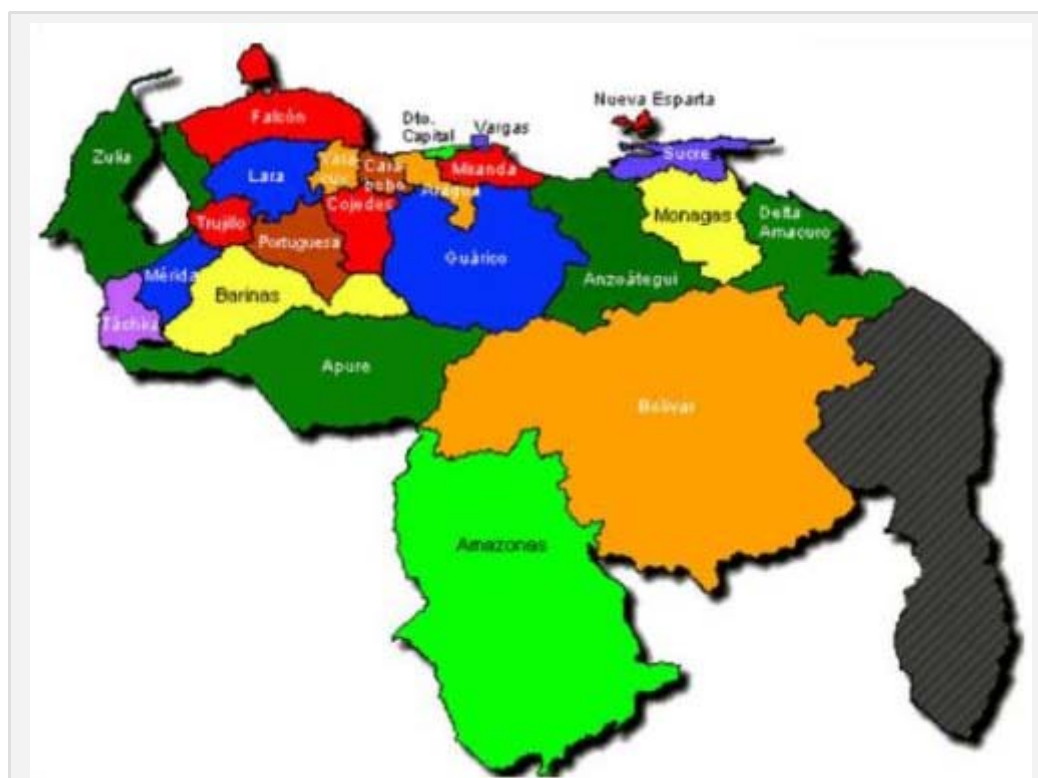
Nueva Esparta
Falcón
Dto. Capital
Vargas
Zulia
Lara
Yaracuy
Carabobo
Miranda
Aragua
Sucre
Trujillo
Cojedes
Monagas
Delta Amacuro
Portuguesa
Guárico
Mérida
Barinas
Anzoátegui
Táchira
Apure
Bolívar
Amazonas